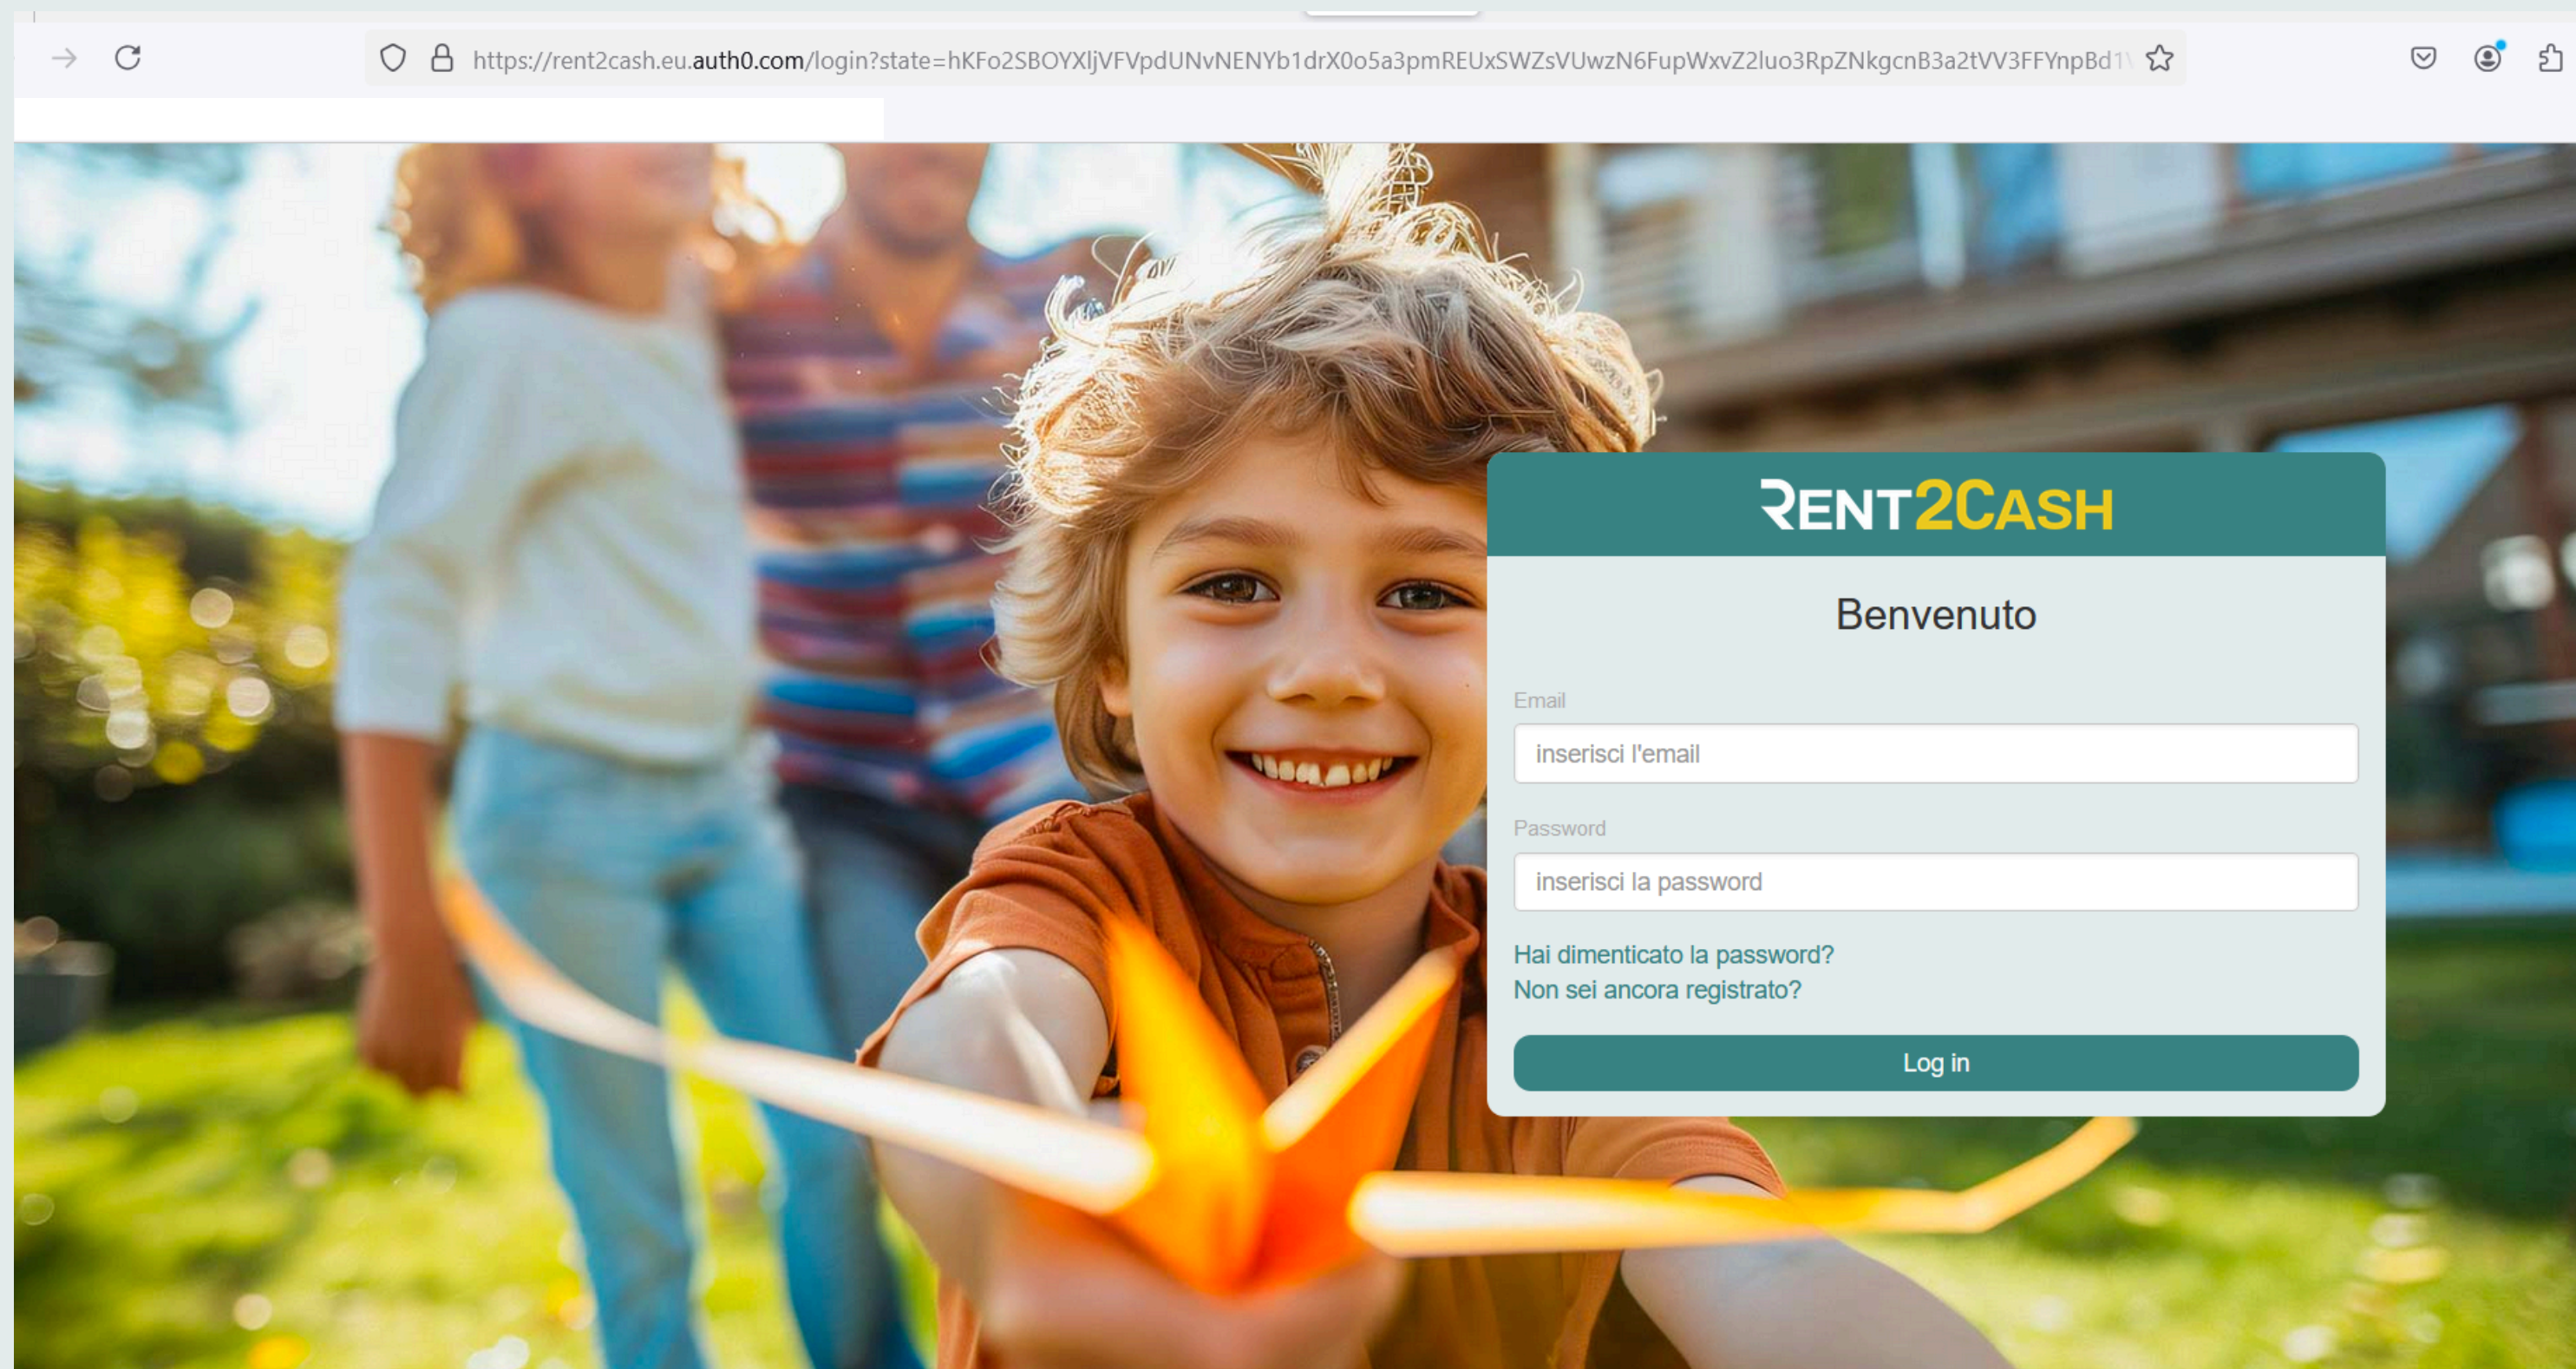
https://rent2cash.eu.auth0.com/login?state=hKFo2SBOYXljVFVpdUNvNENYb1drX0o5a3pmREUxSWZsVUwzN6FupWxvZ2luo3RpZNkgcnB3a2tVV3FFYnpBd1

RENT2CASH

Benvenuto

Email

inserisci l'email

Password

inserisci la password

Hai dimenticato la password?

Non sei ancora registrato?

Log in